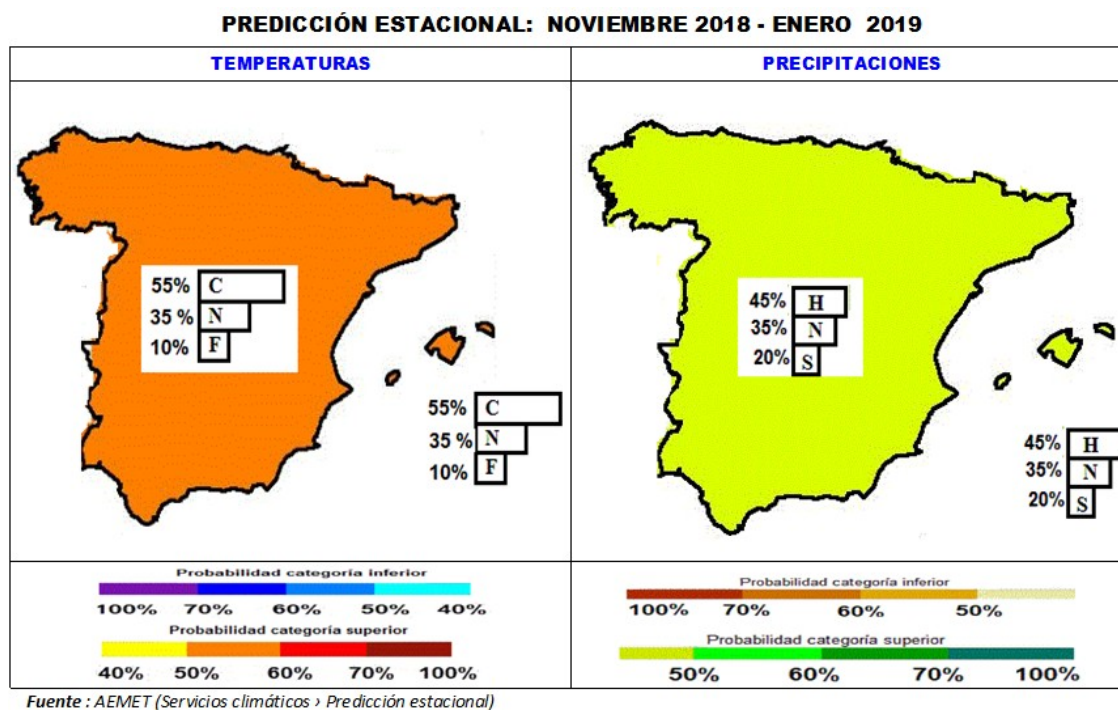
PREDICCIÓN ESTACIONAL: NOVIEMBRE 2018 - ENERO 2019

| TEMPERATURAS | PRECIPITACIONES |
|---|---|

55% C
35 % N
10% F

55% C
35 % N
10% F

45% H
35% N
20% S

45% H
35% N
20% S

Probabilidad categoría inferior
100% 70% 60% 50% 40%
Probabilidad categoría superior
40% 50% 60% 70% 100%

Probabilidad categoría inferior
100% 70% 60% 50%
Probabilidad categoría superior
50% 60% 70% 100%

Fuente : AEMET (Servicios climáticos › Predicción estacional)